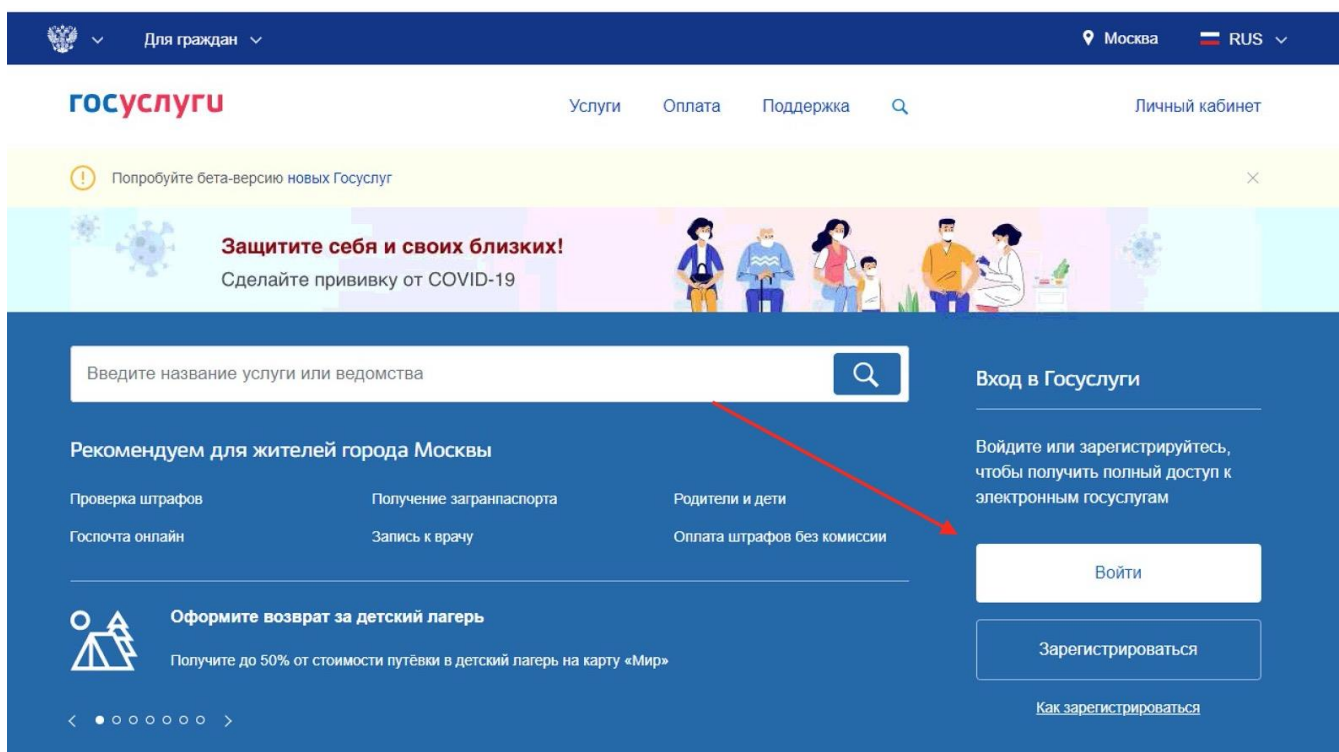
Для граждан

Москва RUS

госуслуги

Услуги Оплата Поддержка

Личный кабинет

Попробуйте бета-версию новых Госуслуг

Защитите себя и своих близких!
Сделайте прививку от COVID-19

Введите название услуги или ведомства

Рекомендуем для жителей города Москвы

Проверка штрафов
Получение загранпаспорта
Родители и дети
Госпочта онлайн
Запись к врачу
Оплата штрафов без комиссии

Оформите возврат за детский лагерь

Получите до 50% от стоимости путёвки в детский лагерь на карту «Мир»

Вход в Госуслуги

Войдите или зарегистрируйтесь, чтобы получить полный доступ к электронным госуслугам

Войти

Зарегистрироваться

Как зарегистрироваться